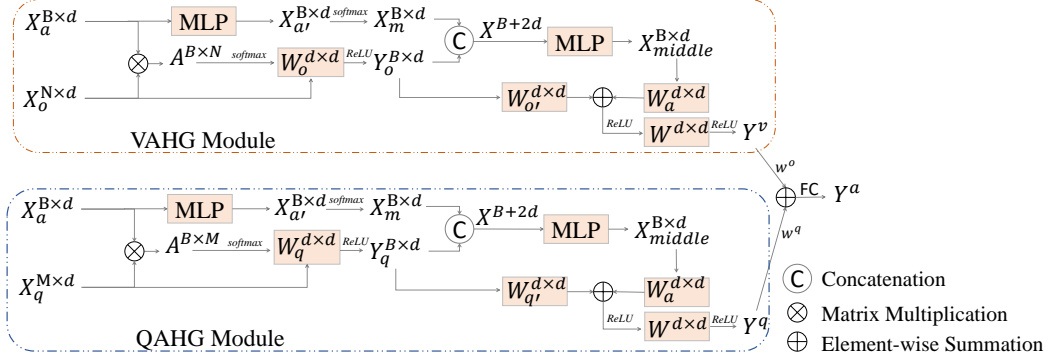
$X_a^{B\times d}$ MLP $X_{a'}^{B\times d}$ softmax $X_m^{B\times d}$ C $X^{B+2d}$ MLP $X_{middle}^{B\times d}$

$\otimes$ $A^{B\times N}$ softmax $W_o^{d\times d}$ ReLU $Y_o^{B\times d}$

$X_o^{N\times d}$ $W_{o'}^{d\times d}$ $\oplus$ $W_a^{d\times d}$

ReLU $W^{d\times d}$ ReLU $Y^v$

VAHG Module

$w^o$

$\oplus$ FC $Y^a$

$w^q$

$X_a^{B\times d}$ MLP $X_{a'}^{B\times d}$ softmax $X_m^{B\times d}$ C $X^{B+2d}$ MLP $X_{middle}^{B\times d}$

$\otimes$ $A^{B\times M}$ softmax $W_q^{d\times d}$ ReLU $Y_q^{B\times d}$

$X_q^{M\times d}$ $W_{q'}^{d\times d}$ $\oplus$ $W_a^{d\times d}$

ReLU $W^{d\times d}$ ReLU $Y^q$

QAHG Module

C Concatenation

$\otimes$ Matrix Multiplication

$\oplus$ Element-wise Summation